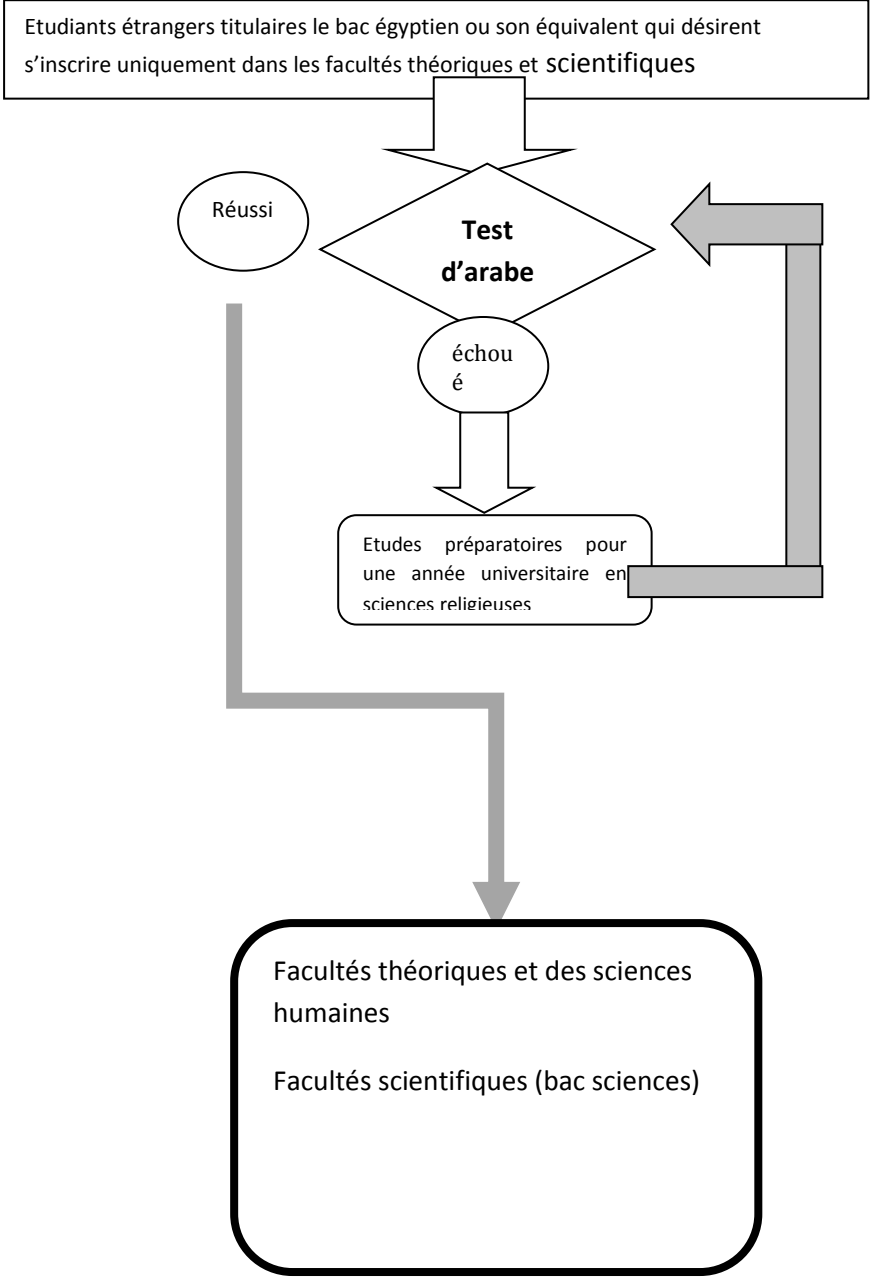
Etudiants étrangers titulaires le bac égyptien ou son équivalent qui désirent s'inscrire uniquement dans les facultés théoriques et scientifiques

Réussi

Test d'arabe

échoué

Etudes préparatoires pour une année universitaire en sciences religieuses

Facultés théoriques et des sciences humaines

Facultés scientifiques (bac sciences)